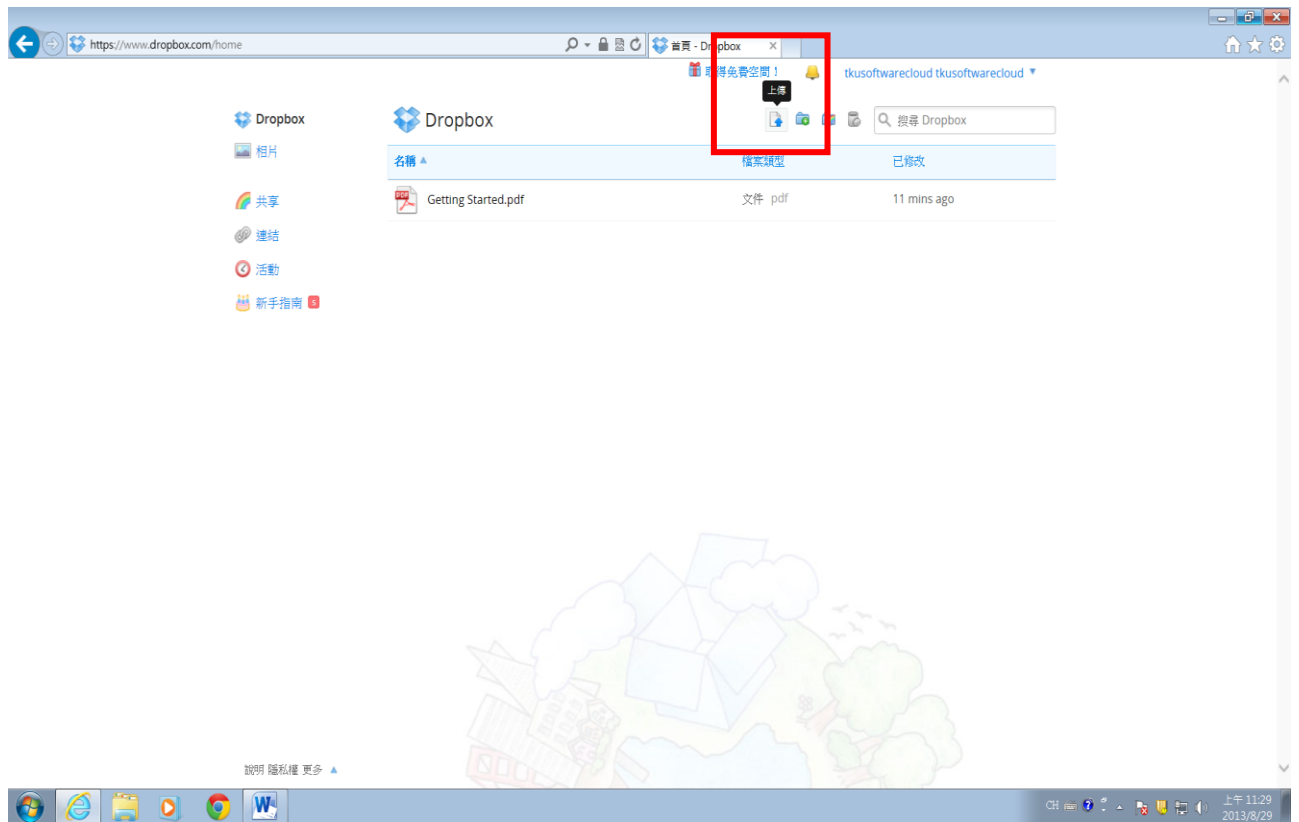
https://www.dropbox.com/home

首頁 - Dropbox ×

取得免費空間 1 tkusoftwarecloud tkusoftwarecloud ▼

上傳

Dropbox
相片

共享
連結
活動
新手指南 5

Dropbox

搜尋 Dropbox

| 名稱 ▲ | 檔案類型 | 已修改 |
|---|---|---|
| Getting Started.pdf | 文件 pdf | 11 mins ago |

說明 隱私權 更多 ▲

CH 上午 11:29 2013/8/29